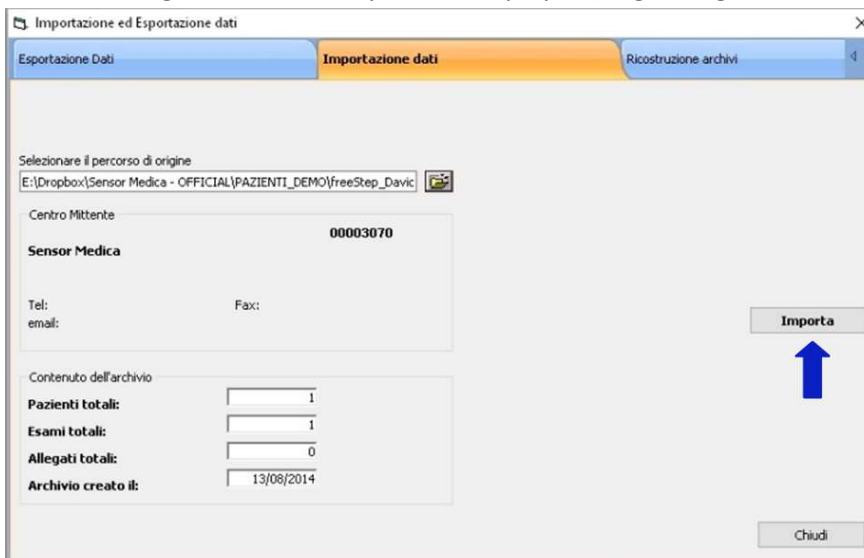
Importazione ed Esportazione dati

Esportazione Dati
Importazione dati
Ricostruzione archivi

Selezionare il percorso di origine
E:\Dropbox\Sensor Medica - OFFICIAL\PAZIENTI_DEMO\freeStep_Davic

Centro Mittente
00003070
Sensor Medica

Tel:
Fax:
email:

Importa

Contenuto dell'archivio
Pazienti totali: 1
Esami totali: 1
Allegati totali: 0
Archivio creato il: 13/08/2014

Chiudi